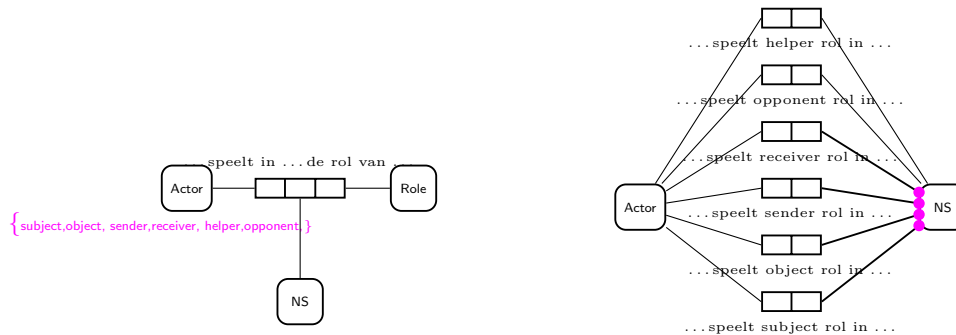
. . . speelt in . . . de rol van . . .

Actor

Role

$\{$subject,object, sender,receiver, helper,opponent, $\}$

NS

. . . speelt helper rol in . . .

. . . speelt opponent rol in . . .

. . . speelt receiver rol in . . .

Actor

. . . speelt sender rol in . . .

NS

. . . speelt object rol in . . .

. . . speelt subject rol in . . .